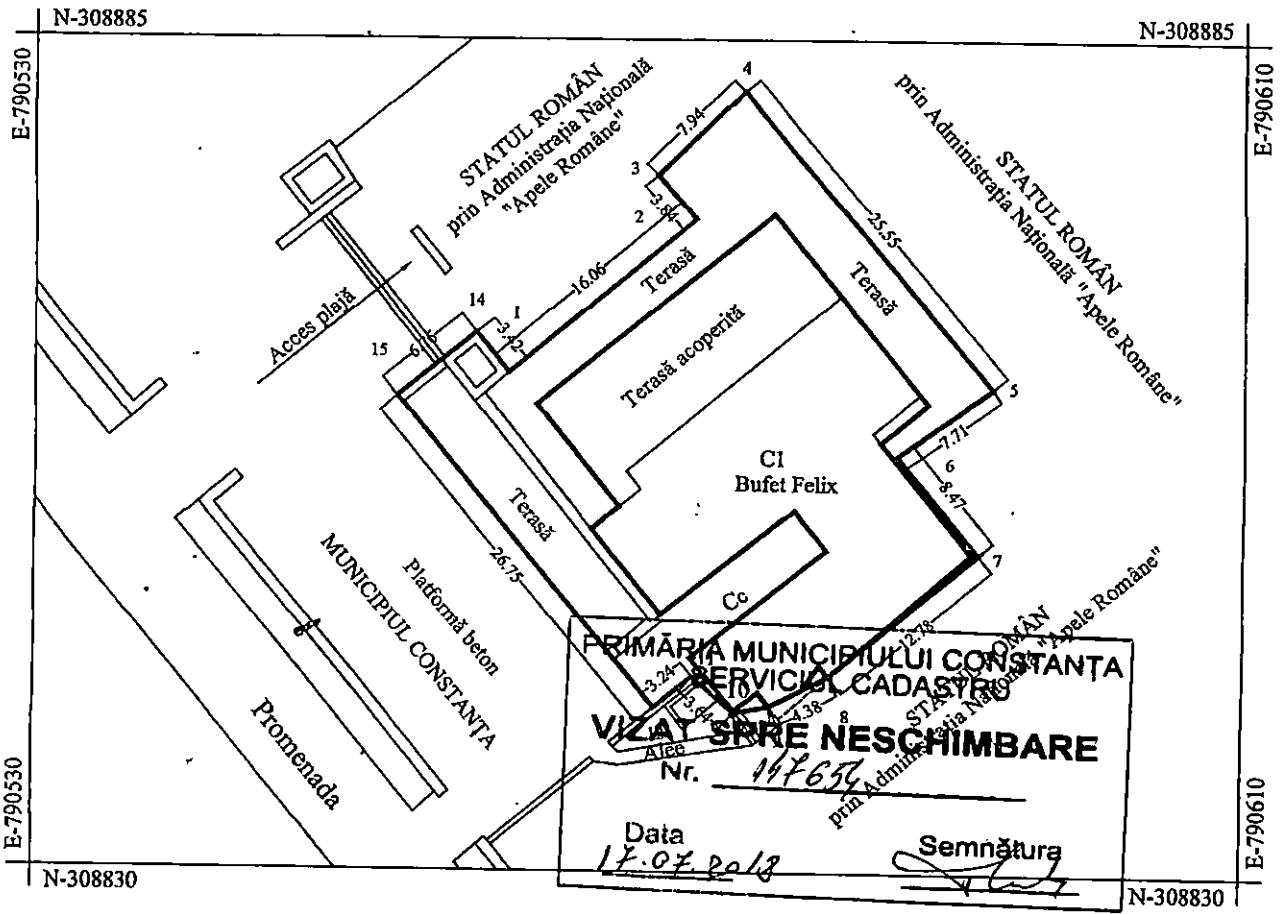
N-308885

N-308885

E-790530

E-790610

STATUL ROMÂN prin Administrația Națională "Apele Române"

STATUL ROMÂN prin Administrația Națională "Apele Române"

4

7.94

3

3.84

2

25.55

16.06

Terasă

Terasă

14

1

3.42

Acces plajă

15

6

Terasă acoperită

5

7.71

6

8.47

C1
Bufet Felix

Terasă

26.75

Platformă beton

MUNICIPIUL CONSTANȚA

7

Cc

STATUL ROMÂN prin Administrația Națională "Apele Române"

12.78

3.24

3.64

10

4.38

8

Alee

Promenada

PRIMĂRIA MUNICIPIULUI CONSTANȚA
SERVICIUL CADASTRU
VIZAT SPRE NESCHIMBARE
Nr. 147654
Data 17.07.2012
Semnătura

E-790530

E-790610

N-308830

N-308830